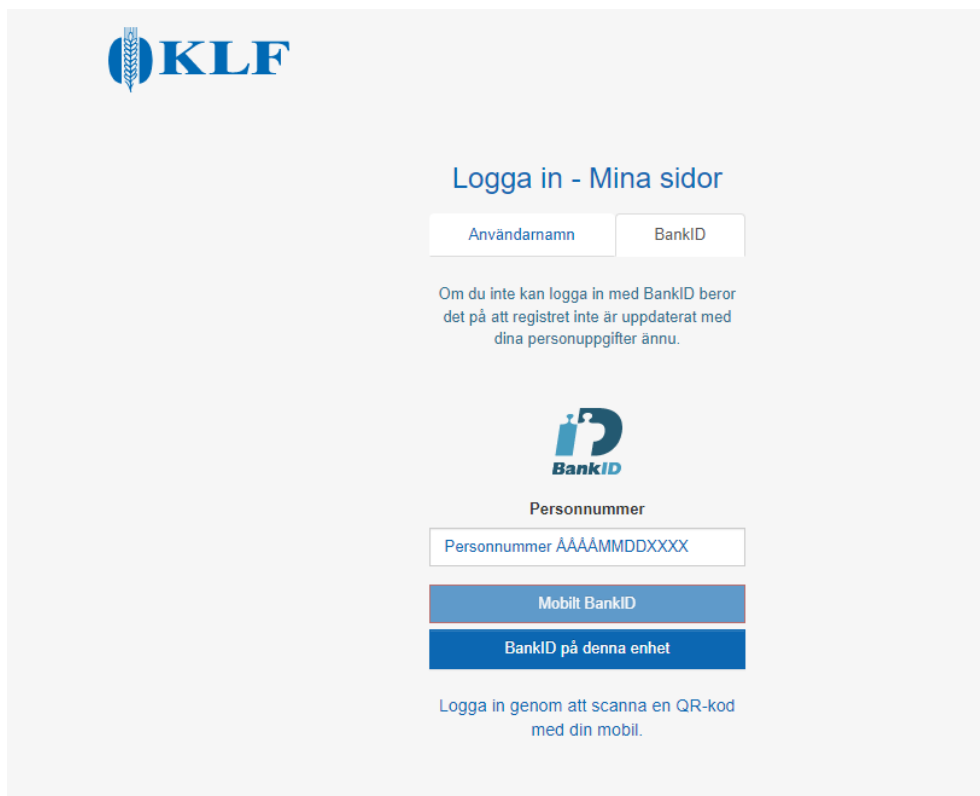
KLF

Logga in - Mina sidor

Användarnamn

BankID

Om du inte kan logga in med BankID beror det på att registret inte är uppdaterat med dina personuppgifter ännu.

BankID

Personnummer

Personnummer ÅÅÅÅMMDDXXXX

Mobilt BankID

BankID på denna enhet

Logga in genom att scanna en QR-kod med din mobil.